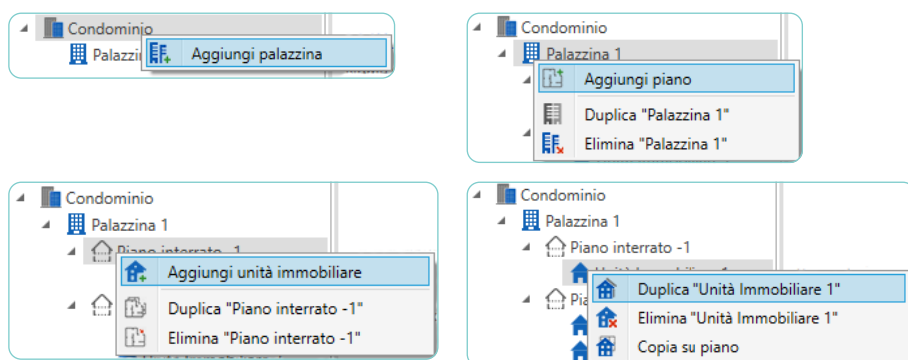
Condominio
Palazzi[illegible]
Aggiungi palazzina

Condominio
Palazzina 1
Aggiungi piano
Duplica "Palazzina 1"
Elimina "Palazzina 1"

Condominio
Palazzina 1
Piano interrato -1
Aggiungi unità immobiliare
Duplica "Piano interrato -1"
Elimina "Piano interrato -1"

Condominio
Palazzina 1
Piano interrato -1
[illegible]
Pia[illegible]
Duplica "Unità Immobiliare 1"
Elimina "Unità Immobiliare 1"
Copia su piano